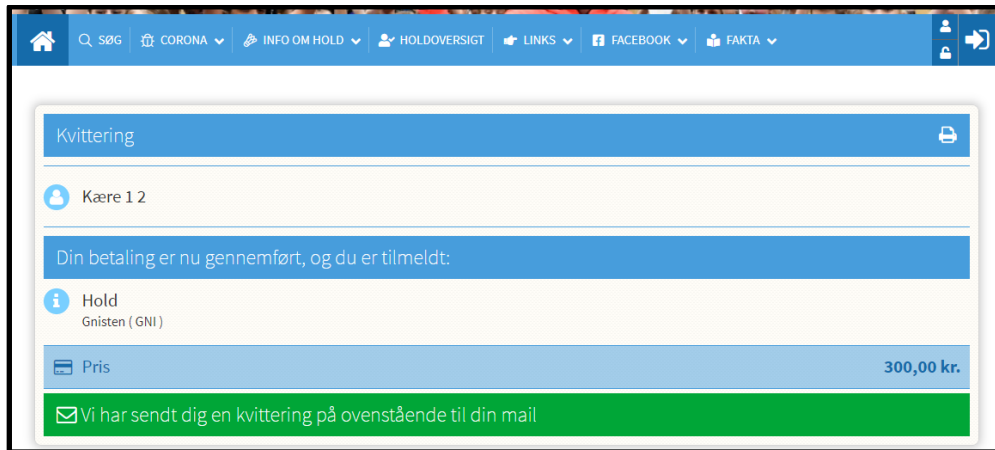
SØG CORONA INFO OM HOLD HOLDOVERSIGT LINKS FACEBOOK FAKTA

Kvittering

Kære 1 2

Din betaling er nu gennemført, og du er tilmeldt:

Hold
Gnisten ( GNI )

Pris 300,00 kr.

Vi har sendt dig en kvittering på ovenstående til din mail